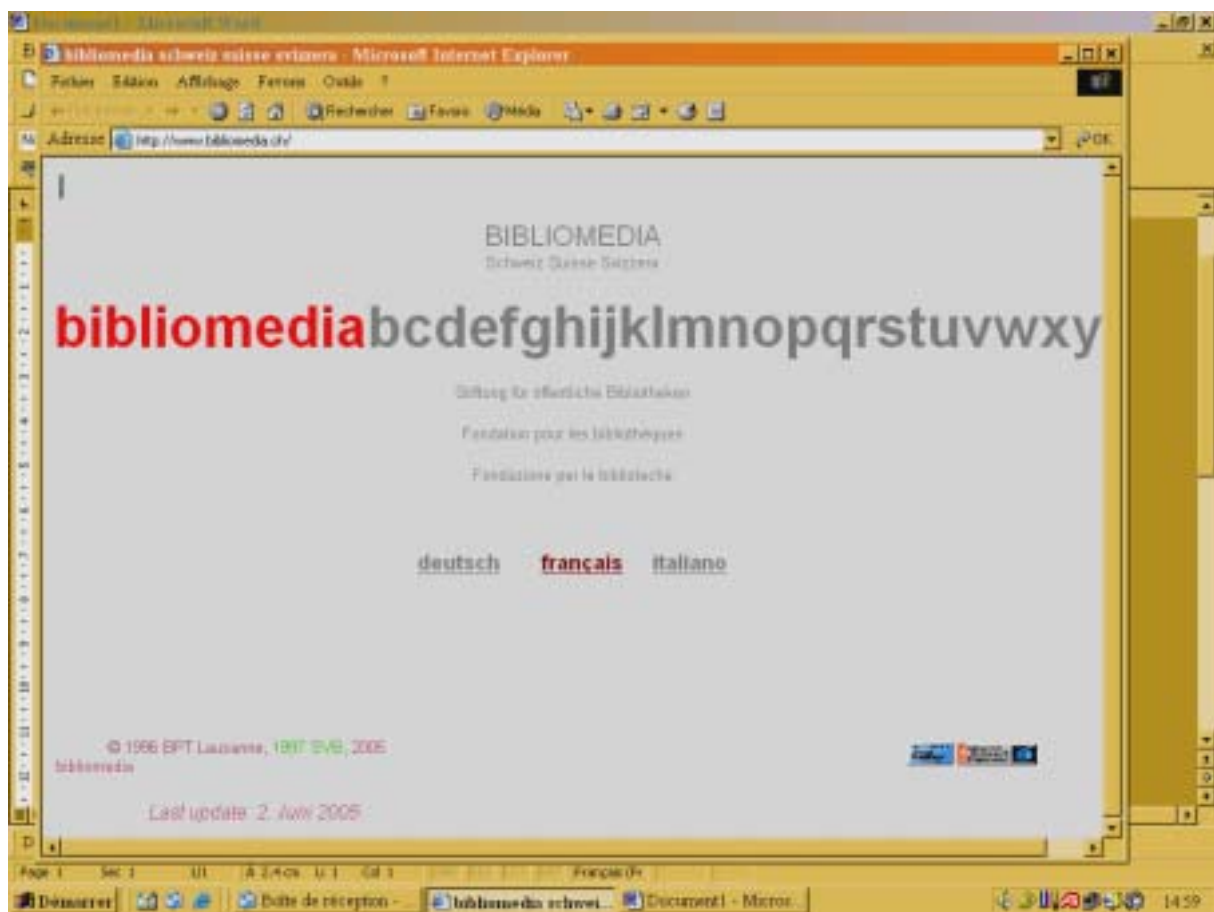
Document1 - Microsoft Word

bibliomedia schweiz suisse svizzera - Microsoft Internet Explorer

Fichier Edition Affichage Favoris Outils ?

Rechercher Favoris Média

Adresse http://www.bibliomedia.ch/

OK

BIBLIOMEDIA
Schweiz Suisse Svizzera

bibliomediabcdefghijklmnopqrstuvwxy

Stiftung für öffentliche Bibliotheken

Fondation pour les bibliothèques

Fondazione per le biblioteche

deutsch français italiano

© 1996 BPT Lausanne, 1997 SVB, 2005 bibliomedia

Last update: 2. Juni 2005

Page 1 Sec 1 1/1 À 2,4cm Li 1 Col 1 Français (Fr

Démarrer Boîte de réception - bibliomedia schwei... Document1 - Micros... 14:59